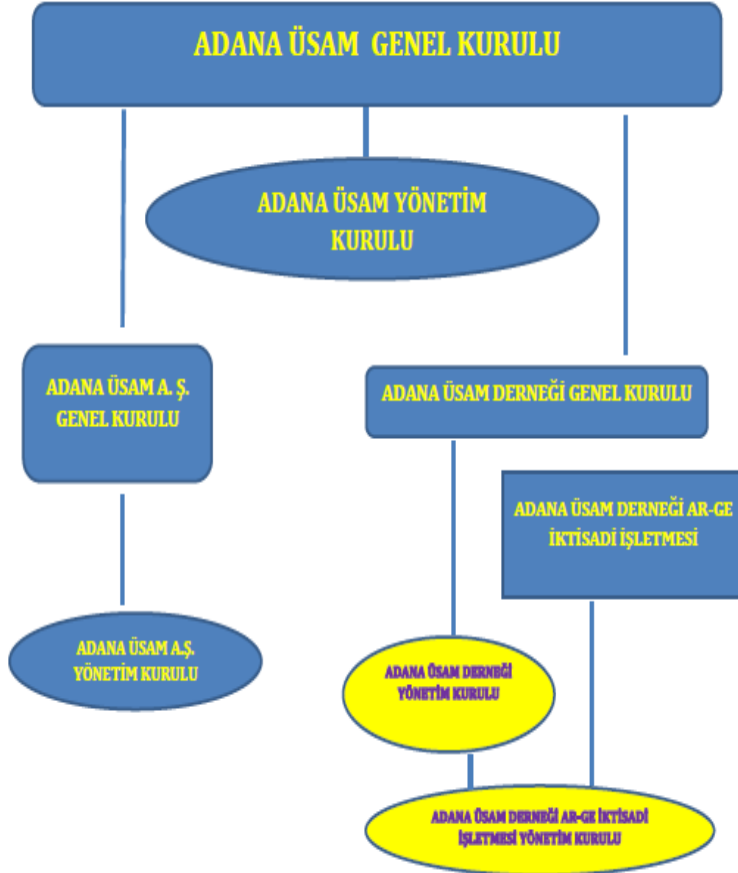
ADANA ÜSAM GENEL KURULU

ADANA ÜSAM YÖNETİM KURULU

ADANA ÜSAM A. Ş. GENEL KURULU

ADANA ÜSAM DERNEĞİ GENEL KURULU

ADANA ÜSAM DERNEĞİ AR-GE İKTİSADİ İŞLETMESİ

ADANA ÜSAM A.Ş. YÖNETİM KURULU

ADANA ÜSAM DERNEĞİ YÖNETİM KURULU

ADANA ÜSAM DERNEĞİ AR-GE İKTİSADİ İŞLETMESİ YÖNETİM KURULU